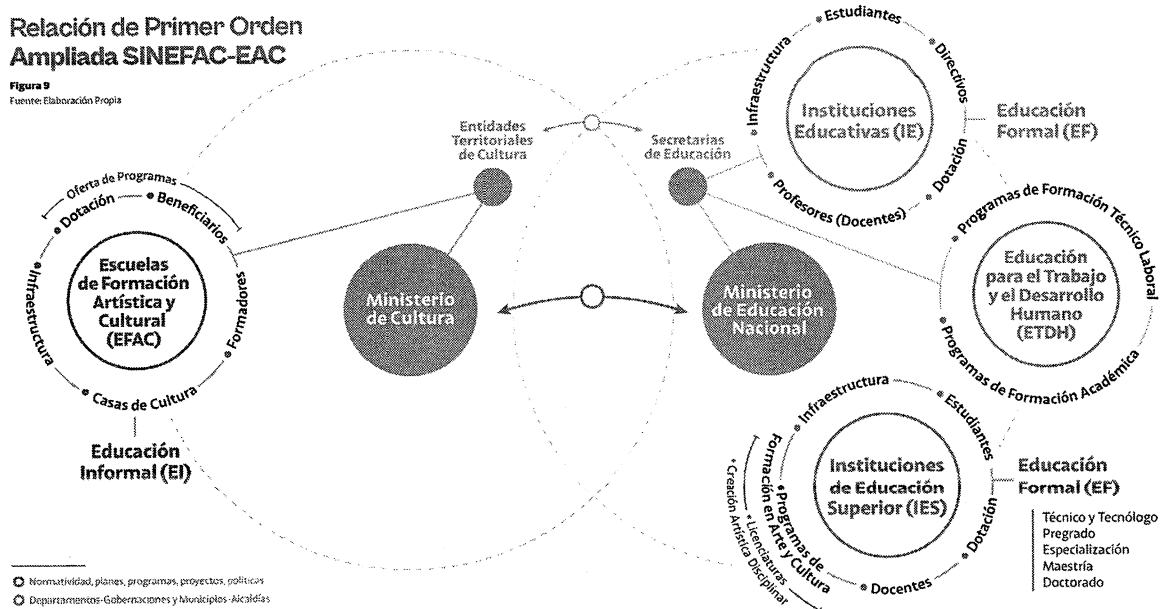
Relación de Primer Orden
Ampliada SINEFAC-EAC

Figura 9
Fuente: Elaboración Propia

Entidades Territoriales de Cultura

Secretarias de Educación

Estudiantes
Directivos
Infraestructura
Instituciones Educativas (IE)
Dotación
Profesores (Docentes)

Educación Formal (EF)

Oferta de Programas
Dotación
Beneficiarios
Infraestructura
Escuelas de Formación Artística y Cultural (EFAC)
Formadores
Casas de Cultura

Educación Informal (EI)

Ministerio de Cultura

Ministerio de Educación Nacional

Programas de Formación Técnico Laboral
Educación para el Trabajo y el Desarrollo Humano (ETDH)
Programas de Formación Académica

Infraestructura
Estudiantes
Instituciones de Educación Superior (IES)
Programas de Formación en Arte y Cultura
Licenciaturas
Creación Artística Disciplinar
Docentes
Dotación

Educación Formal (EF)

Técnico y Tecnólogo
Pregrado
Especialización
Maestría
Doctorado

Normatividad, planes, programas, proyectos, políticas
Departamentos-Gobernaciones y Municipios-Alcaldías